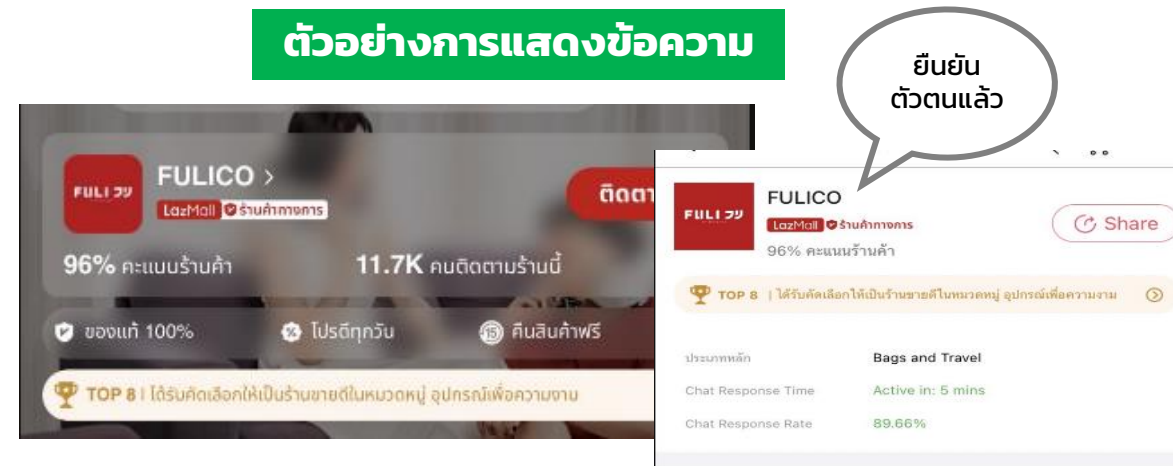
ตัวอย่างการแสดงข้อความ

ยืนยันตัวตนแล้ว

FULI วู

FULICO >

LazMall ร้านค้าทางการ

ติดตา

96% คะแนนร้านค้า

11.7K คนติดตามร้านนี้

ของแท้ 100%

โปรดีทุกวัน

คืนสินค้าฟรี

TOP 8 | ได้รับคัดเลือกให้เป็นร้านขายดีในหมวดหมู่ อุปกรณ์เพื่อความงาม

FULI วู

FULICO

LazMall ร้านค้าทางการ

96% คะแนนร้านค้า

Share

TOP 8 | ได้รับคัดเลือกให้เป็นร้านขายดีในหมวดหมู่ อุปกรณ์เพื่อความงาม

| | |
|---|---|
| ประเภทหลัก | Bags and Travel |
| Chat Response Time | Active in: 5 mins |
| Chat Response Rate | 89.66% |